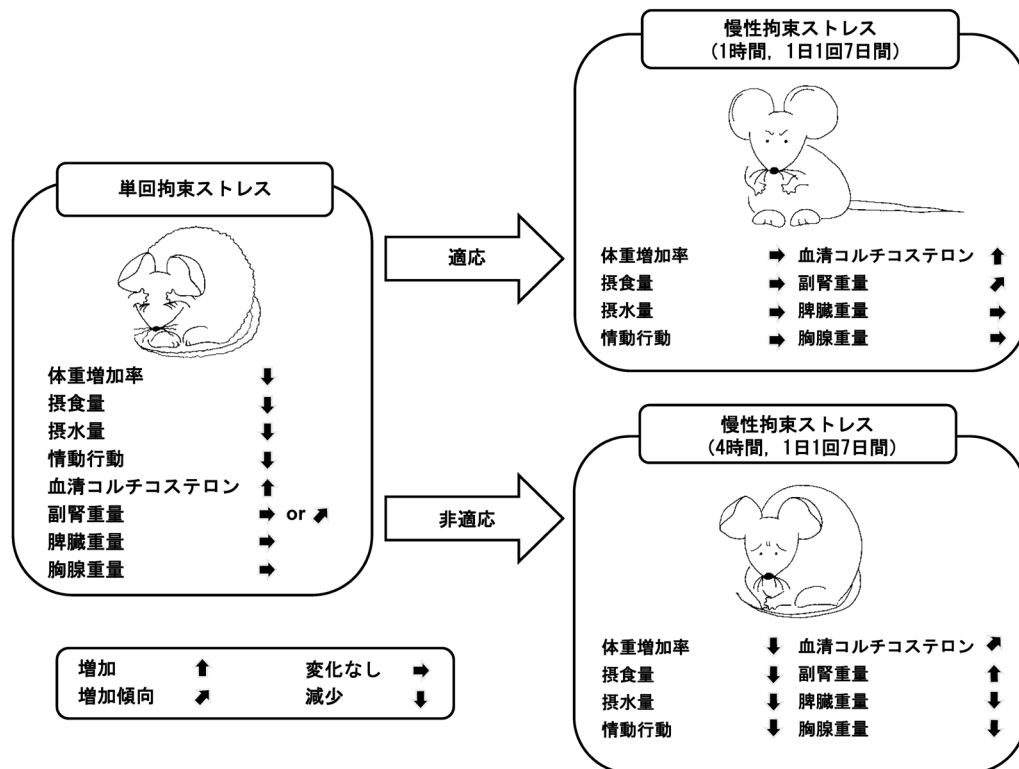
単回拘束ストレス

体重増加率 ⬇
摂食量 ⬇
摂水量 ⬇
情動行動 ⬇
血清コルチコステロン ⬆
副腎重量 ➡ or ↗
脾臓重量 ➡
胸腺重量 ➡

適応

非適応

慢性拘束ストレス
(1時間, 1日1回7日間)

| | | | |
|---|---|---|---|
| 体重増加率 | ➡ | 血清コルチコステロン | ⬆ |
| 摂食量 | ➡ | 副腎重量 | ↗ |
| 摂水量 | ➡ | 脾臓重量 | ➡ |
| 情動行動 | ➡ | 胸腺重量 | ➡ |

慢性拘束ストレス
(4時間, 1日1回7日間)

| | | | |
|---|---|---|---|
| 体重増加率 | ⬇ | 血清コルチコステロン | ↗ |
| 摂食量 | ⬇ | 副腎重量 | ⬆ |
| 摂水量 | ⬇ | 脾臓重量 | ⬇ |
| 情動行動 | ⬇ | 胸腺重量 | ⬇ |

| | | | |
|---|---|---|---|
| 増加 | ⬆ | 変化なし | ➡ |
| 増加傾向 | ↗ | 減少 | ⬇ |